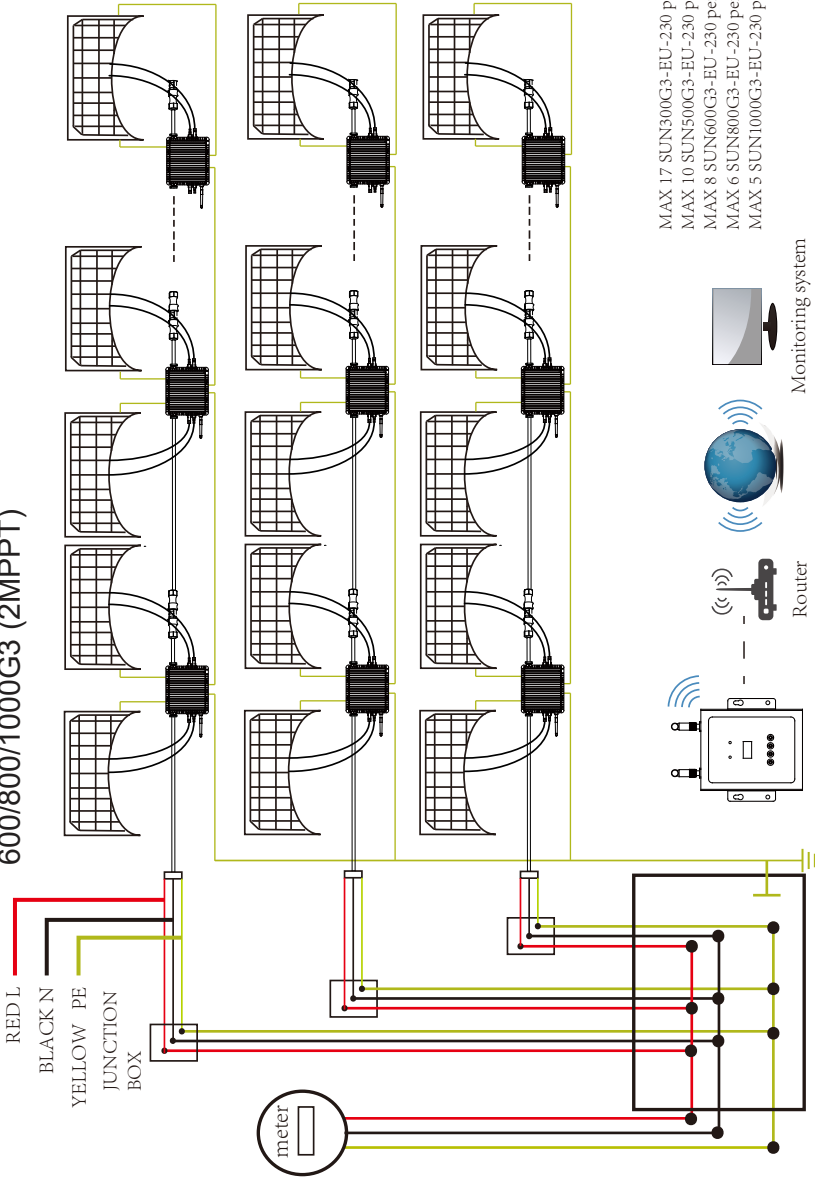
600/800/1000G3 (2MPPT)

MAX 17 SUN300G3-EU-230 p
MAX 10 SUN500G3-EU-230 p
MAX 8 SUN600G3-EU-230 pe
MAX 6 SUN800G3-EU-230 pe
MAX 5 SUN1000G3-EU-230 p

Monitoring system

Router

RED L
BLACK N
YELLOW PE
JUNCTION BOX

meter